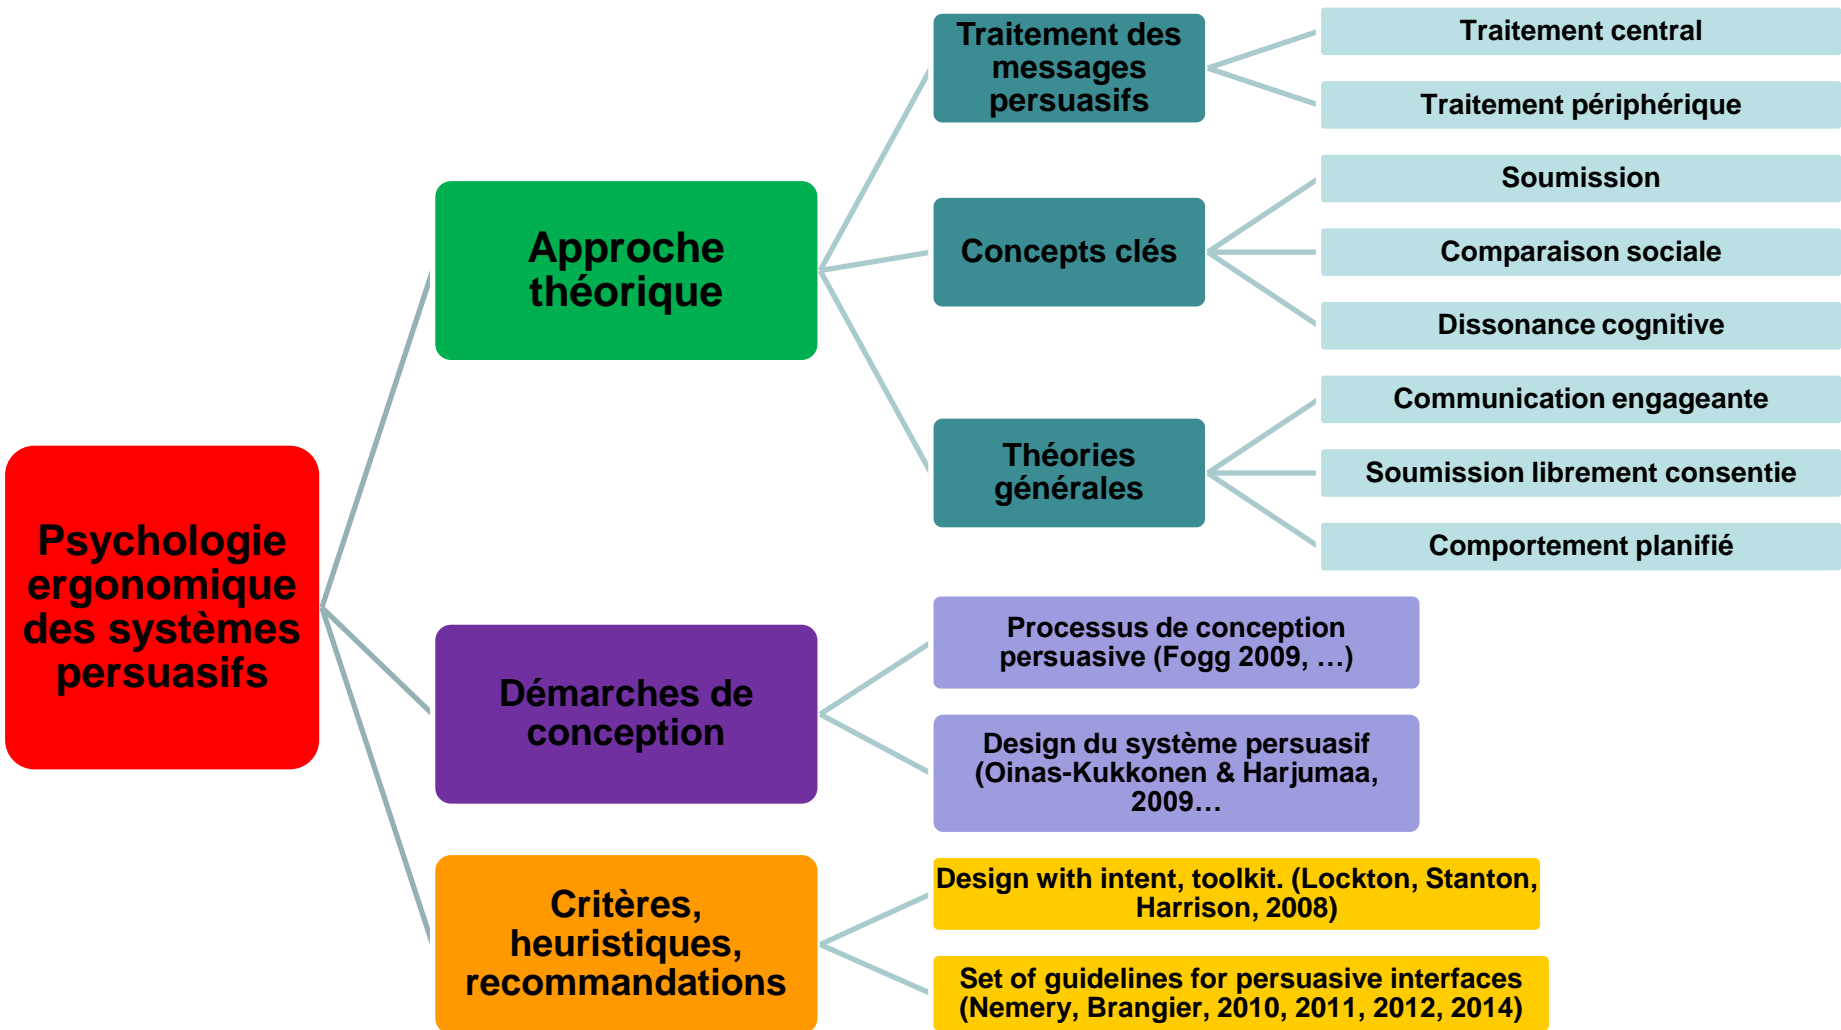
Psychologie ergonomique des systèmes persuasifs

Approche théorique

Traitement des messages persuasifs

Traitement central

Traitement périphérique

Concepts clés

Soumission

Comparaison sociale

Dissonance cognitive

Théories générales

Communication engageante

Soumission librement consentie

Comportement planifié

Démarches de conception

Processus de conception persuasive (Fogg 2009, …)

Design du système persuasif (Oinas-Kukkonen & Harjumaa, 2009…

Critères, heuristiques, recommandations

Design with intent, toolkit. (Lockton, Stanton, Harrison, 2008)

Set of guidelines for persuasive interfaces (Nemery, Brangier, 2010, 2011, 2012, 2014)